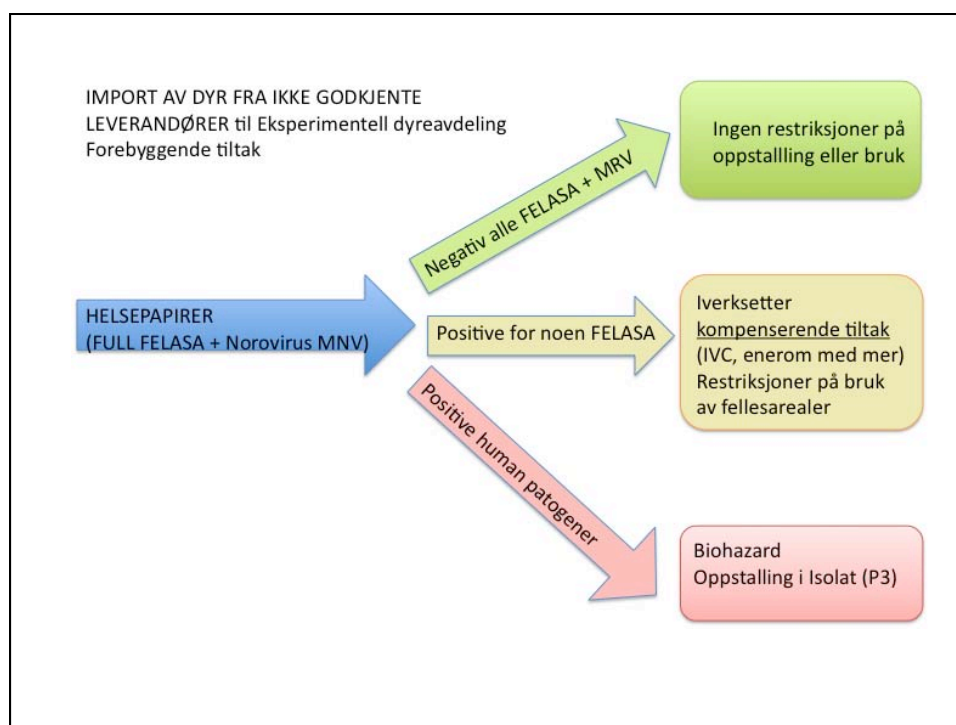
IMPORT AV DYR FRA IKKE GODKJENTE LEVERANDØRER til Eksperimentell dyreavdeling
Forebyggende tiltak

Ingen restriksjoner på oppstallling eller bruk

Negativ alle FELASA + MRV

HELSEPAPIRER
(FULL FELASA + Norovirus MNV)

Positive for noen FELASA

Iverksetter kompenserende tiltak (IVC, enerom med mer)
Restriksjoner på bruk av fellesarealer

Positive human patogener

Biohazard
Oppstalling i Isolat (P3)